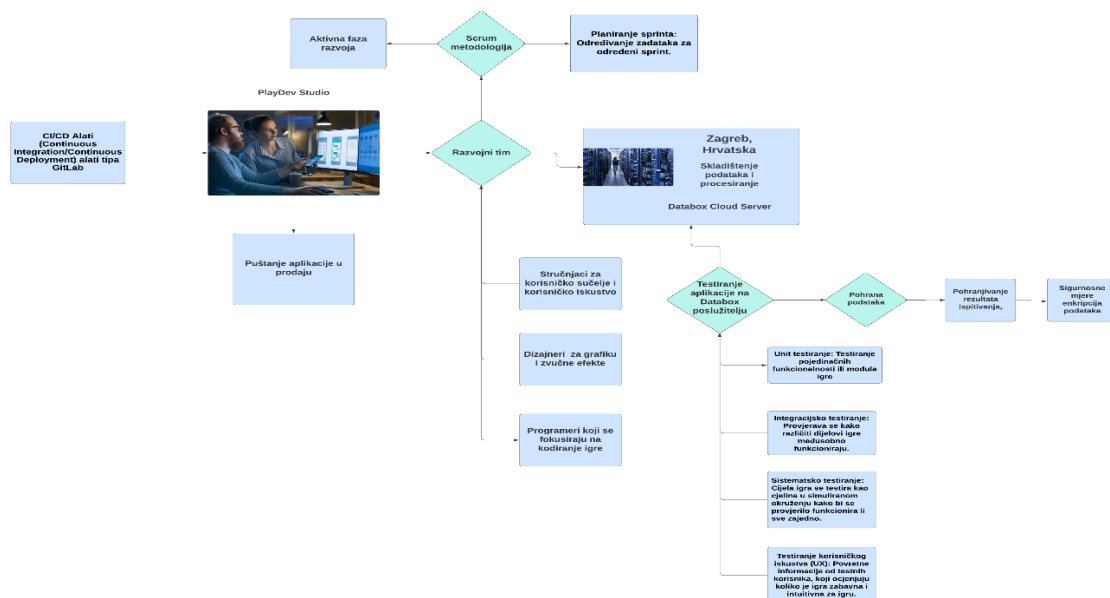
Aktivna faza razvoja

Scrum metodologija

Planiranje sprinta: Određivanje zadataka za određeni sprint.

PlayDev Studio

CI/CD Alati (Continuous Integration/Continuous Deployment) alati tipa GitLab

Razvojni tim

Zagreb, Hrvatska

Skladištenje podataka i procesiranje

Databox Cloud Server

Puštanje aplikacije u prodaju

Stručnjaci za korisničko sučelje i korisničko iskustvo

Testiranje aplikacije na Databox poslužitelju

Pohrana podataka

Pohranjivanje rezultata ispitivanja,

Sigurnosne mjere enkripcija podataka

Dizajneri za grafiku i zvučne efekte

Unit testiranje: Testiranje pojedinačnih funkcionalnosti ili modula igre

Programeri koji se fokusiraju na kodiranje igre

Integracijsko testiranje: Provjerava se kako različiti dijelovi igre međusobno funkcioniraju.

Sistematsko testiranje: Cijela igra se testira kao cjelina u simuliranom okruženju kako bi se provjerilo funkcionira li sve zajedno.

Testiranje korisničkog iskustva (UX): Povratne informacije od testnih korisnika, koji ocjenjuju koliko je igra zabavna i intuitivna za igru.